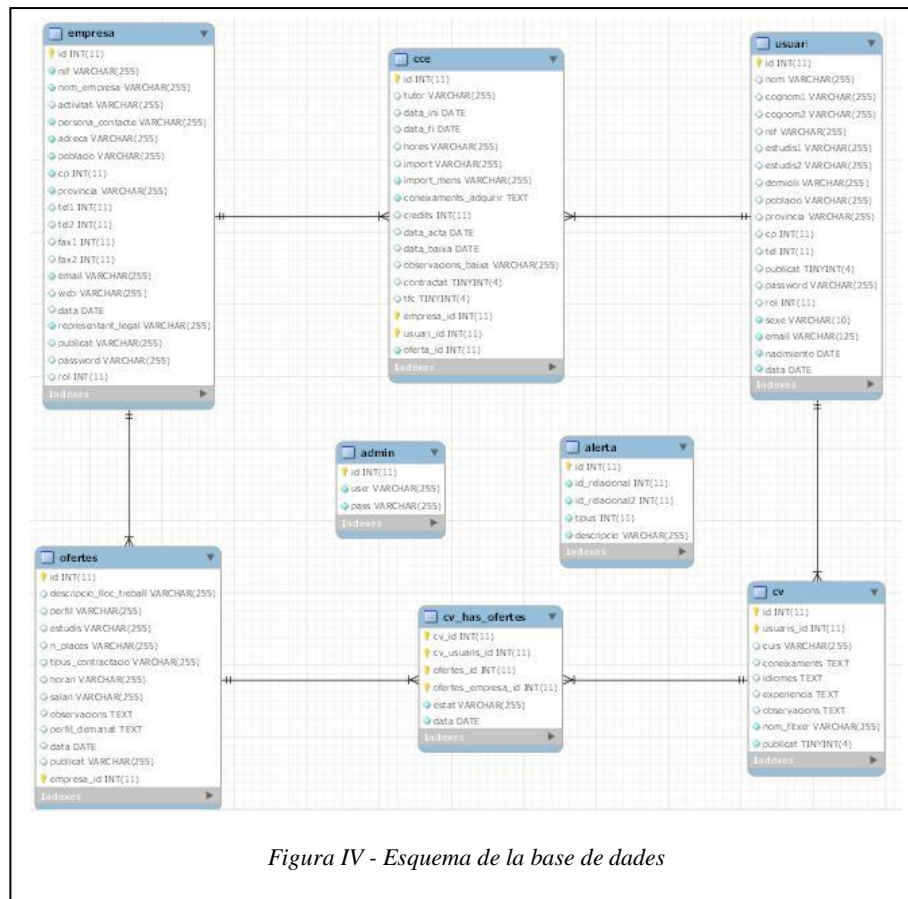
empresa
id INT(11)
nif VARCHAR(255)
nom_empresa VARCHAR(255)
activitat VARCHAR(255)
persona_contacte VARCHAR(255)
adreca VARCHAR(255)
poblacio VARCHAR(255)
cp INT(11)
provincia VARCHAR(255)
tel1 INT(11)
tel2 INT(11)
fax1 INT(11)
fax2 INT(11)
email VARCHAR(255)
web VARCHAR(255)
data DATE
representant_legal VARCHAR(255)
publicat VARCHAR(255)
password VARCHAR(255)
rol INT(11)
Indexes

cce
id INT(11)
tutor VARCHAR(255)
data_ini DATE
data_fi DATE
hores VARCHAR(255)
import VARCHAR(255)
import_mens VARCHAR(255)
coneixaments_adquirir TEXT
credits INT(11)
data_acta DATE
data_baixa DATE
observacions_baixa VARCHAR(255)
contractat TINYINT(4)
tfc TINYINT(4)
empresa_id INT(11)
usuari_id INT(11)
oferta_id INT(11)
Indexes

usuari
id INT(11)
nom VARCHAR(255)
cognom1 VARCHAR(255)
cognom2 VARCHAR(255)
nif VARCHAR(255)
estudis1 VARCHAR(255)
estudis2 VARCHAR(255)
domicili VARCHAR(255)
poblacio VARCHAR(255)
provincia VARCHAR(255)
cp INT(11)
tel INT(11)
publicat TINYINT(4)
password VARCHAR(255)
rol INT(11)
sexe VARCHAR(10)
email VARCHAR(125)
nacimiento DATE
data DATE
Indexes

admin
id INT(11)
user VARCHAR(255)
pass VARCHAR(255)
Indexes

alerta
id INT(11)
id_relacional INT(11)
id_relacional2 INT(11)
tipus INT(11)
descripcio VARCHAR(255)
Indexes

ofertes
id INT(11)
descripcio_lloc_treball VARCHAR(255)
perfil VARCHAR(255)
estudis VARCHAR(255)
n_places VARCHAR(255)
tipus_contractacio VARCHAR(255)
horari VARCHAR(255)
salari VARCHAR(255)
observacions TEXT
perfil_demanat TEXT
data DATE
publicat VARCHAR(255)
empresa_id INT(11)
Indexes

cv_has_ofertes
cv_id INT(11)
cv_usuaris_id INT(11)
ofertes_id INT(11)
ofertes_empresa_id INT(11)
estat VARCHAR(255)
data DATE
Indexes

cv
id INT(11)
usuaris_id INT(11)
curs VARCHAR(255)
coneixaments TEXT
idiomes TEXT
experiencia TEXT
observacions TEXT
nom_fitxer VARCHAR(255)
publicat TINYINT(4)
Indexes

Figura IV - Esquema de la base de dades